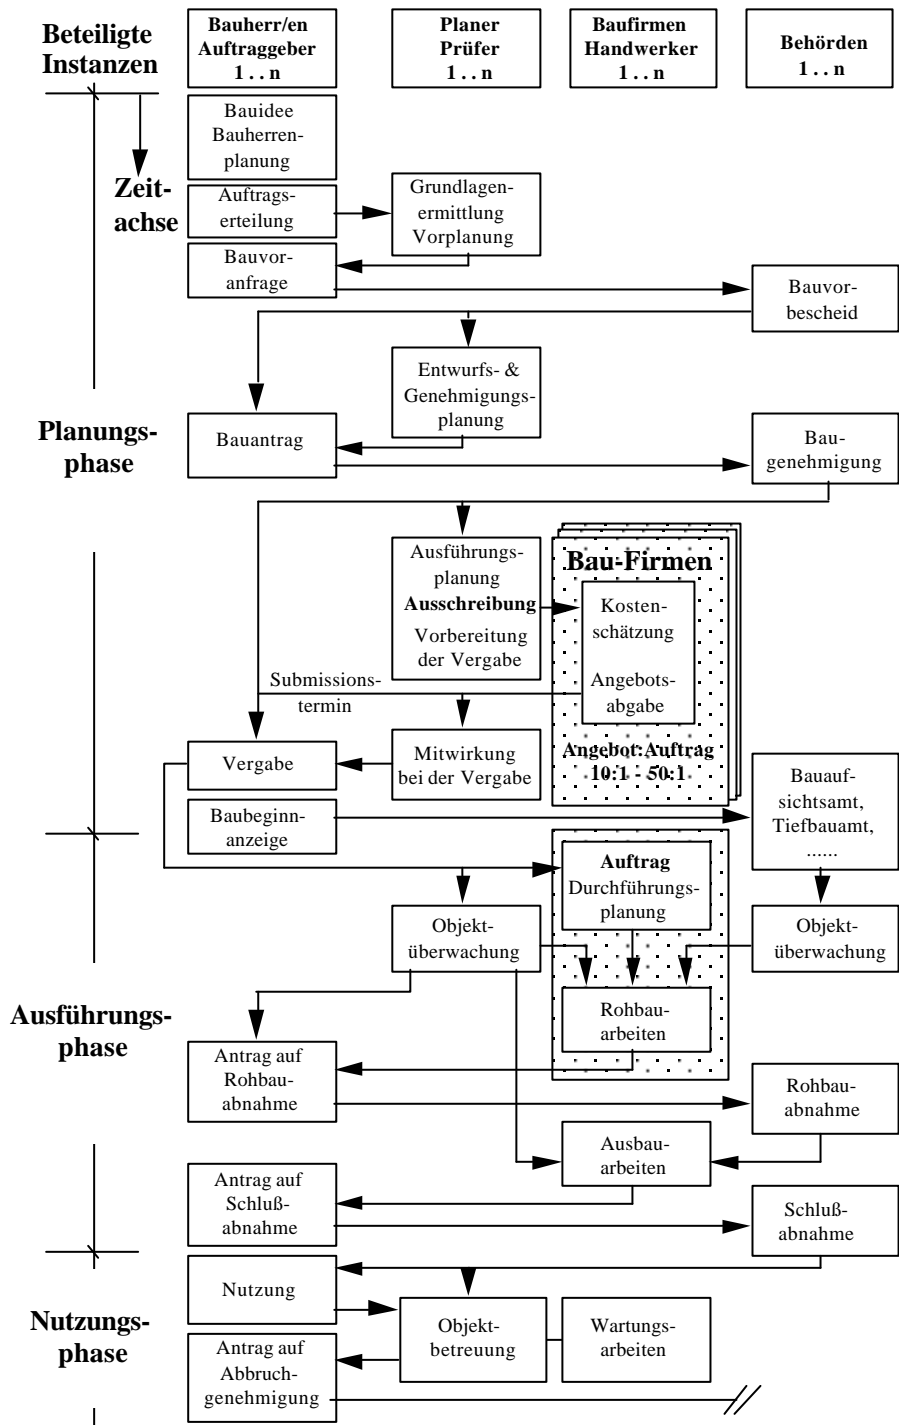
Beteiligte Instanzen

Bauherr/en Auftraggeber 1 .. n

Planer Prüfer 1 .. n

Baufirmen Handwerker 1 .. n

Behörden 1 .. n

Zeitachse

Bauidee Bauherrenplanung

Auftragserteilung

Grundlagenermittlung Vorplanung

Bauvoranfrage

Bauvorbescheid

Entwurfs- & Genehmigungsplanung

Planungsphase

Bauantrag

Baugenehmigung

Ausführungsplanung **Ausschreibung** Vorbereitung der Vergabe

Bau-Firmen

Kostenschätzung

Angebotsabgabe

Submissionstermin

Vergabe

Mitwirkung bei der Vergabe

Angebot:Auftrag 10:1 - 50:1

Bauaufsichtsamt, Tiefbauamt, ......

Baubeginnanzeige

Auftrag Durchführungsplanung

Objektüberwachung

Objektüberwachung

Ausführungsphase

Rohbauarbeiten

Antrag auf Rohbauabnahme

Rohbauabnahme

Ausbauarbeiten

Antrag auf Schlußabnahme

Schlußabnahme

Nutzung

Nutzungsphase

Objektbetreuung

Wartungsarbeiten

Antrag auf Abbruchgenehmigung